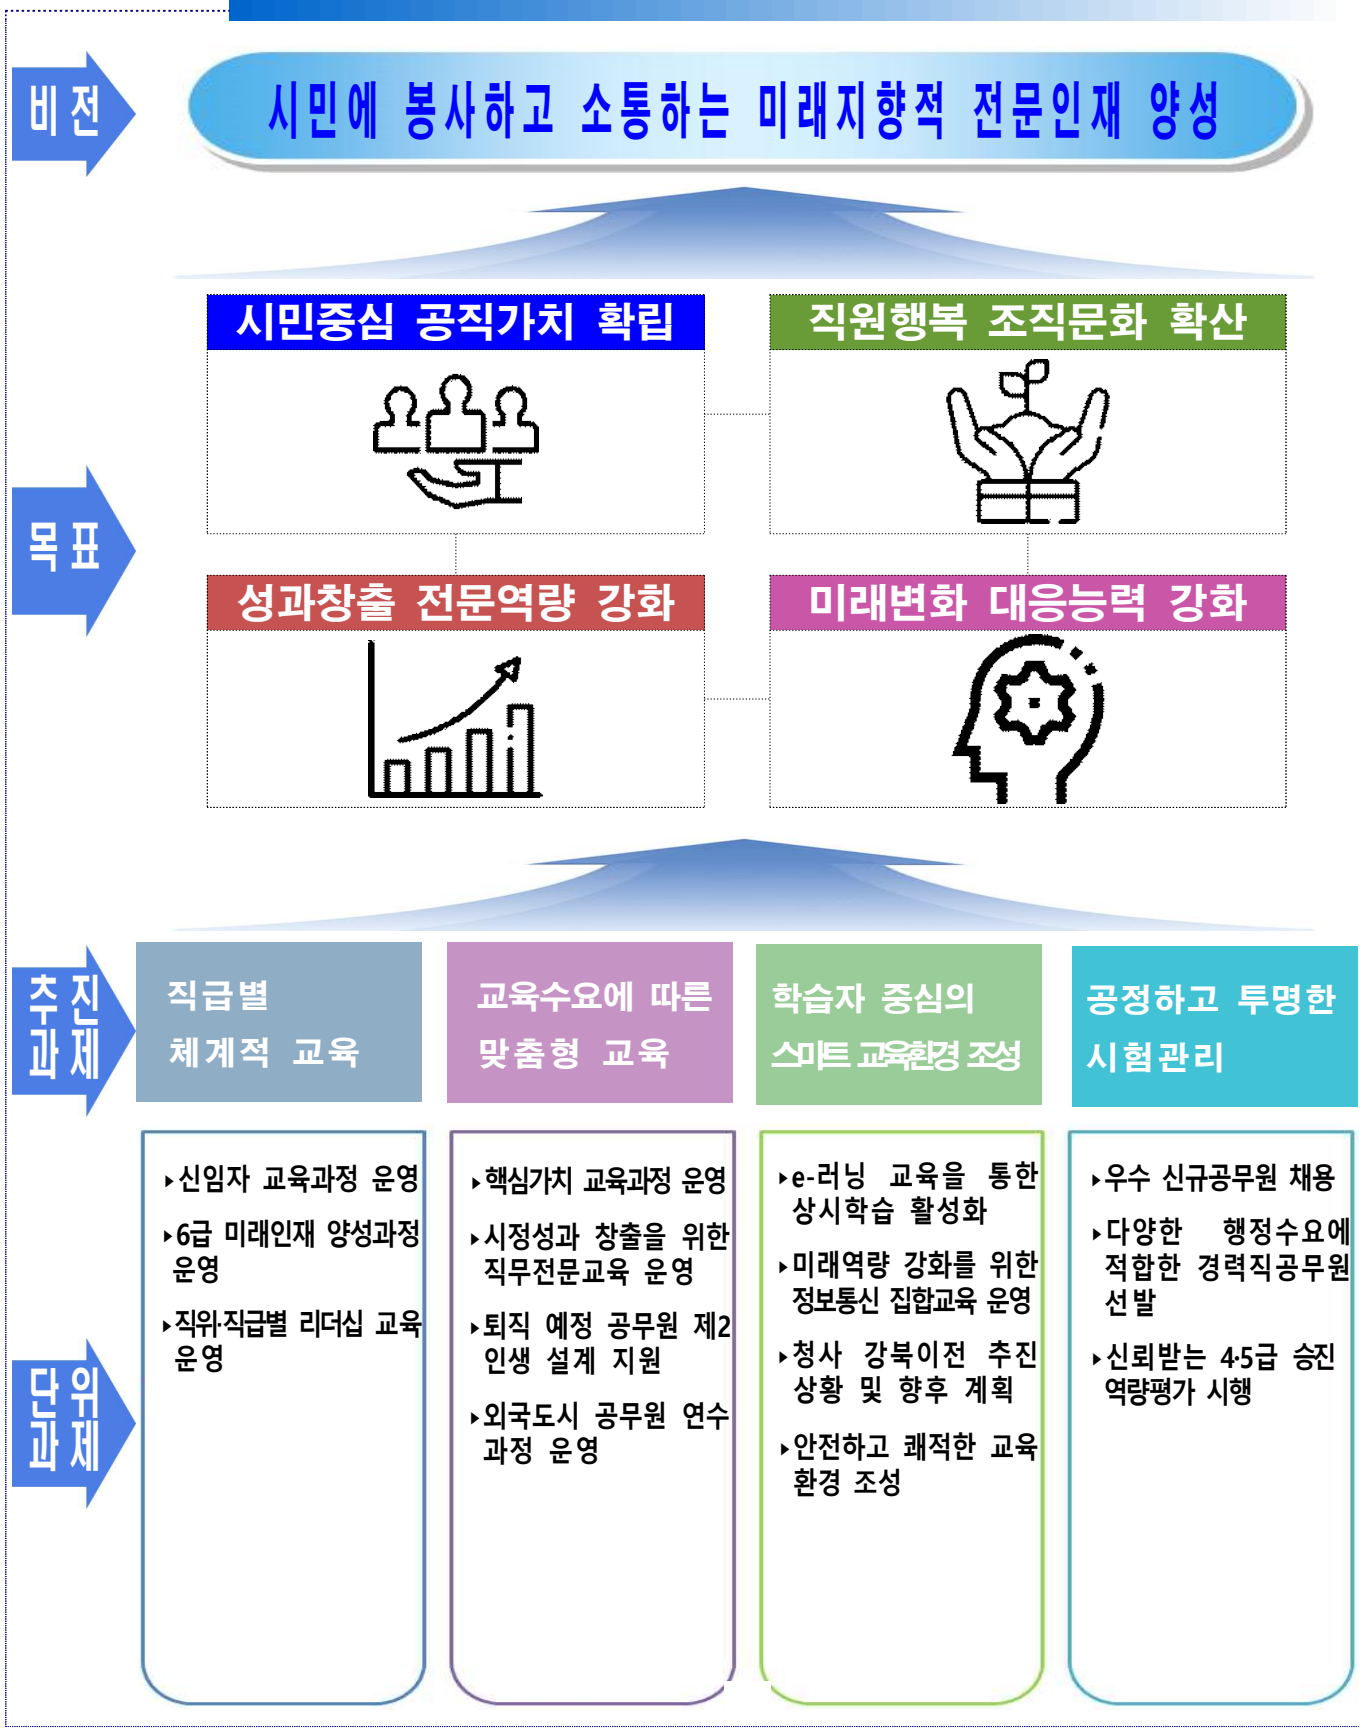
비전

시민에 봉사하고 소통하는 미래지향적 전문인재 양성

목표

시민중심 공직가치 확립

직원행복 조직문화 확산

성과창출 전문역량 강화

미래변화 대응능력 강화

추진과제

직급별 체계적 교육

교육수요에 따른 맞춤형 교육

학습자 중심의 스마트 교육환경 조성

공정하고 투명한 시험관리

단위과제

▸신임자 교육과정 운영
▸6급 미래인재 양성과정 운영
▸직위·직급별 리더십 교육 운영

▸핵심가치 교육과정 운영
▸시정성과 창출을 위한 직무전문교육 운영
▸퇴직 예정 공무원 제2인생 설계 지원
▸외국도시 공무원 연수과정 운영

▸e-러닝 교육을 통한 상시학습 활성화
▸미래역량 강화를 위한 정보통신 집합교육 운영
▸청사 강북이전 추진상황 및 향후 계획
▸안전하고 쾌적한 교육환경 조성

▸우수 신규공무원 채용
▸다양한 행정수요에 적합한 경력직공무원 선발
▸신뢰받는 4·5급 승진 역량평가 시행